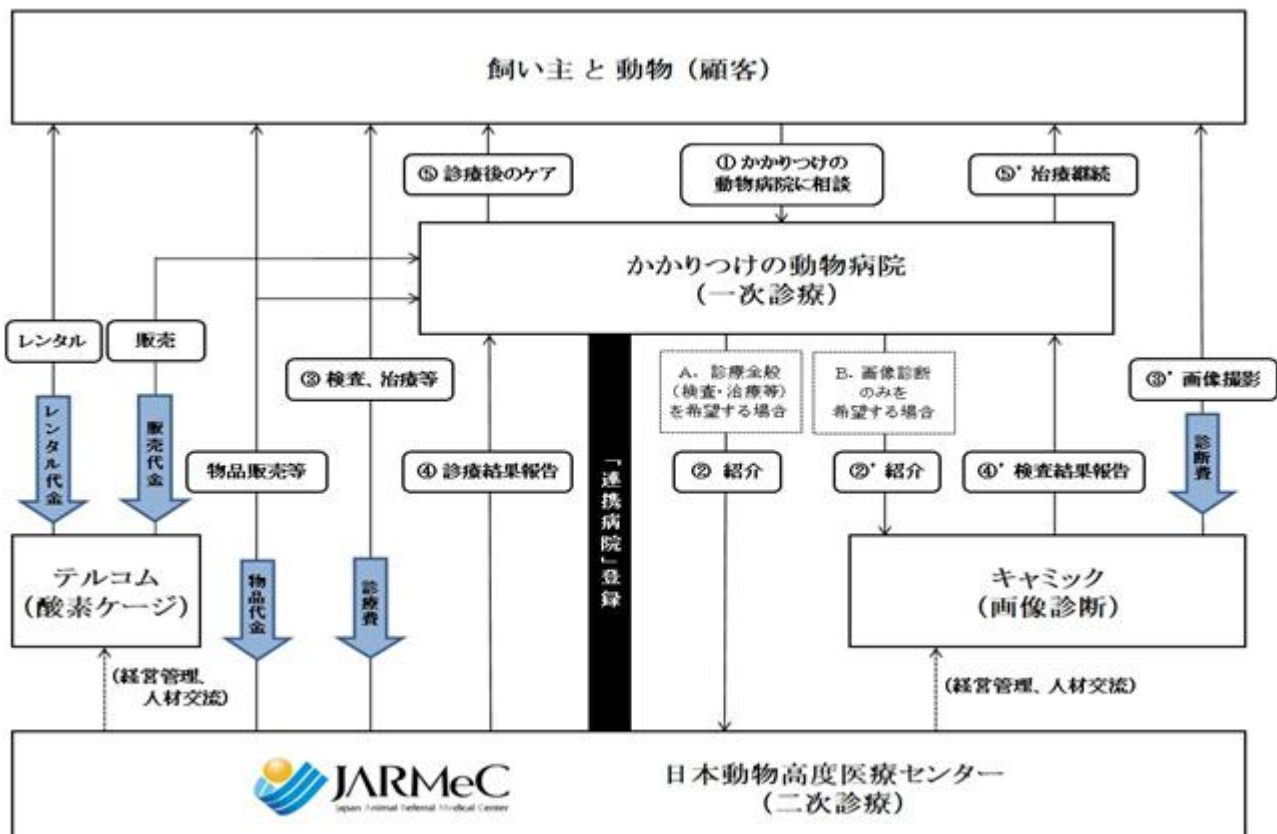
飼い主 と 動物（顧客）

⑤ 診療後のケア

① かかりつけの動物病院に相談

⑤' 治療継続

かかりつけの動物病院
（一次診療）

レンタル

販売

③ 検査、治療等

A. 診療全般（検査・治療等）を希望する場合

B. 画像診断のみを希望する場合

③' 画像撮影

レンタル代金

販売代金

物品販売等

④ 診療結果報告

「連携病院」登録

② 紹介

②' 紹介

④' 検査結果報告

診断費

テルコム
（酸素ケージ）

物品代金

診療費

キャミック
（画像診断）

（経営管理、人材交流）

（経営管理、人材交流）

JARMeC
Japan Animal Referral Medical Center

日本動物高度医療センター
（二次診療）